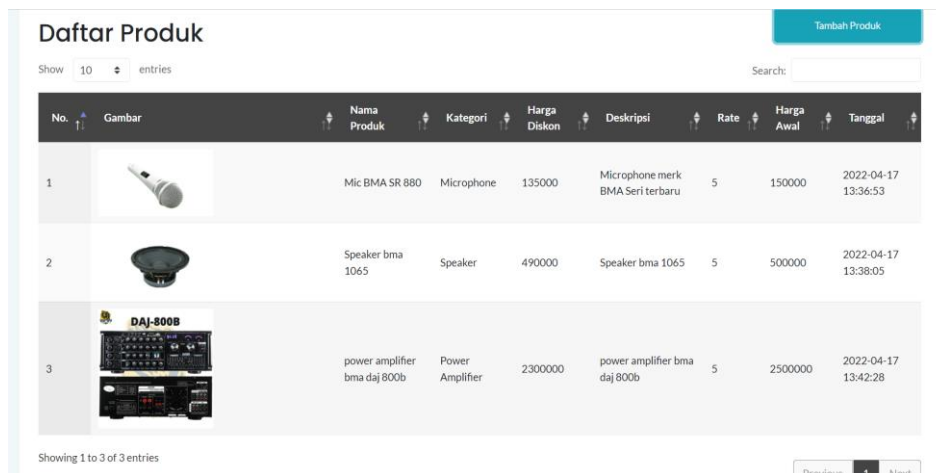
Daftar Produk

Tambah Produk

Show 10 entries

Search:

| No. | Gambar | Nama Produk | Kategori | Harga Diskon | Deskripsi | Rate | Harga Awal | Tanggal |
|---|---|---|---|---|---|---|---|---|
| 1 | | Mic BMA SR 880 | Microphone | 135000 | Microphone merk BMA Seri terbaru | 5 | 150000 | 2022-04-17 13:36:53 |
| 2 | | Speaker bma 1065 | Speaker | 490000 | Speaker bma 1065 | 5 | 500000 | 2022-04-17 13:38:05 |
| 3 | DAJ-800B | power amplifier bma daj 800b | Power Amplifier | 2300000 | power amplifier bma daj 800b | 5 | 2500000 | 2022-04-17 13:42:28 |

Showing 1 to 3 of 3 entries

Previous 1 Next